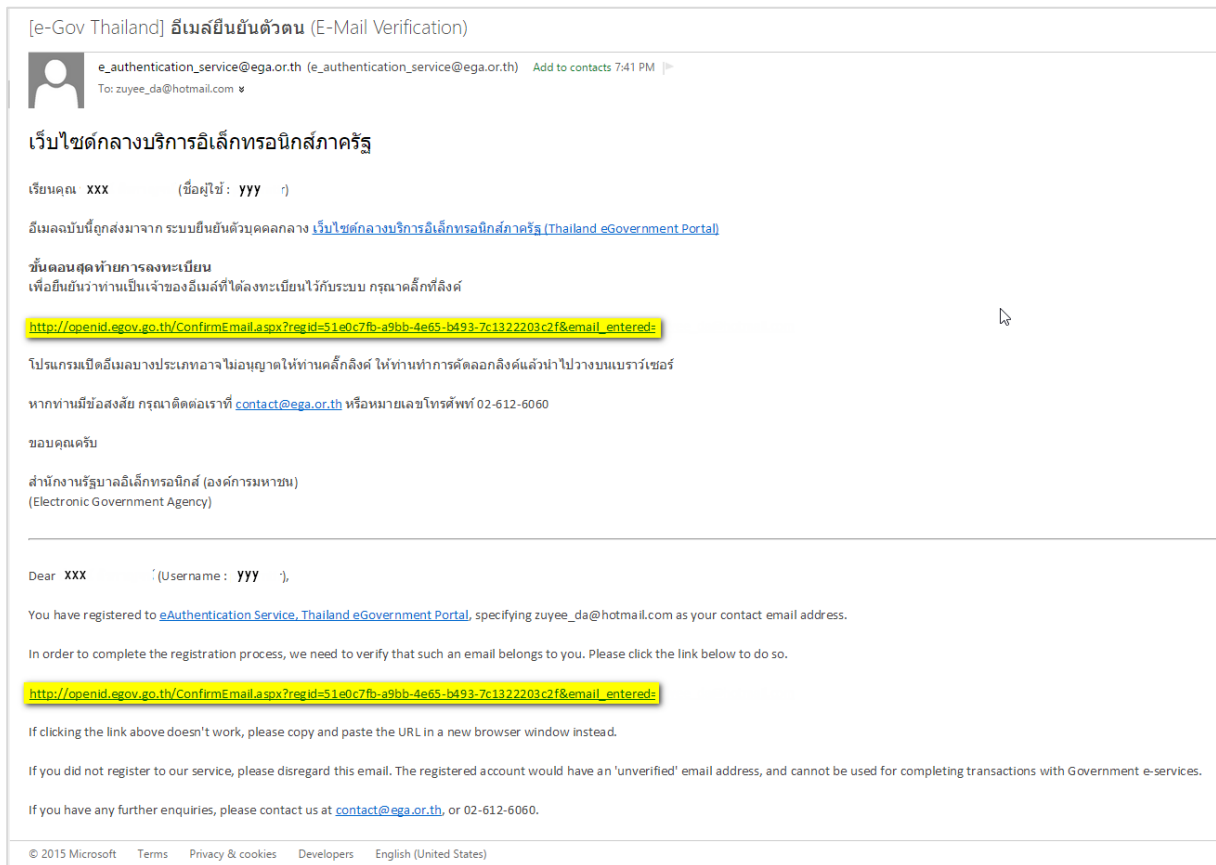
[e-Gov Thailand] อีเมล์ยืนยันตัวตน (E-Mail Verification)

e_authentication_service@ega.or.th (e_authentication_service@ega.or.th) Add to contacts 7:41 PM
To: zuyee_da@hotmail.com

เว็บไซด์กลางบริการอิเล็กทรอนิกส์ภาครัฐ

เรียนคุณ xxx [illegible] (ชื่อผู้ใช้ : yyy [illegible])

อีเมลฉบับนี้ถูกส่งมาจาก ระบบยืนยันตัวบุคคลกลาง เว็บไซด์กลางบริการอิเล็กทรอนิกส์ภาครัฐ (Thailand eGovernment Portal)

ขั้นตอนสุดท้ายการลงทะเบียน
เพื่อยืนยันว่าท่านเป็นเจ้าของอีเมล์ที่ได้ลงทะเบียนไว้กับระบบ กรุณาคลิ๊กที่ลิงค์

http://openid.egov.go.th/ConfirmEmail.aspx?regid=51e0c7fb-a9bb-4e65-b493-7c1322203c2f&email_entered= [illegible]

โปรแกรมเปิดอีเมลบางประเภทอาจไม่อนุญาตให้ท่านคลิ๊กลิงค์ ให้ท่านทำการคัดลอกลิงค์แล้วนำไปวางบนเบราว์เซอร์

หากท่านมีข้อสงสัย กรุณาติดต่อเราที่ contact@ega.or.th หรือหมายเลขโทรศัพท์ 02-612-6060

ขอบคุณครับ

สำนักงานรัฐบาลอิเล็กทรอนิกส์ (องค์การมหาชน)
(Electronic Government Agency)

Dear xxx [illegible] (Username : yyy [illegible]),

You have registered to eAuthentication Service, Thailand eGovernment Portal, specifying zuyee_da@hotmail.com as your contact email address.

In order to complete the registration process, we need to verify that such an email belongs to you. Please click the link below to do so.

http://openid.egov.go.th/ConfirmEmail.aspx?regid=51e0c7fb-a9bb-4e65-b493-7c1322203c2f&email_entered= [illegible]

If clicking the link above doesn't work, please copy and paste the URL in a new browser window instead.

If you did not register to our service, please disregard this email. The registered account would have an 'unverified' email address, and cannot be used for completing transactions with Government e-services.

If you have any further enquiries, please contact us at contact@ega.or.th, or 02-612-6060.

© 2015 Microsoft Terms Privacy & cookies Developers English (United States)